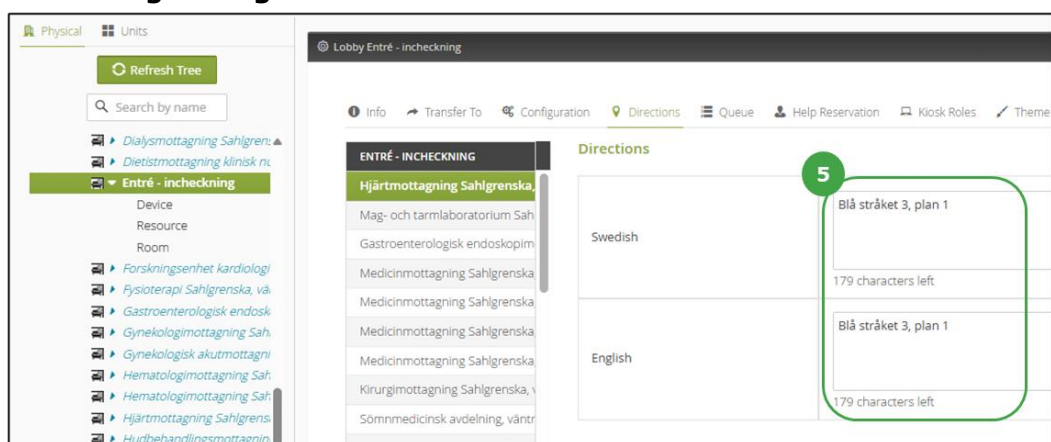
Physical Units

Refresh Tree

Search by name

Dialysmottagning Sahlgren:
Dietistmottagning klinisk nu
Entré - incheckning
Device
Resource
Room
Forskningsenhet kardiologi
Fysioterapi Sahlgrenska, vä
Gastroenterologisk endosk
Gynekologimottagning Sah
Gynekologisk akutmottagni
Hematologimottagning Sah
Hematologimottagning Sah
Hjärtmottagning Sahlgrens
Hudbehandlingsmottagnin

Lobby Entré - incheckning

Info Transfer To Configuration Directions Queue Help Reservation Kiosk Roles Theme

ENTRÉ - INCHECKNING
Hjärtmottagning Sahlgrenska,
Mag- och tarmlaboratorium Sah
Gastroenterologisk endoskopi
Medicinmottagning Sahlgrenska
Medicinmottagning Sahlgrenska
Medicinmottagning Sahlgrenska
Medicinmottagning Sahlgrenska
Kirurgimottagning Sahlgrenska, v
Sömnmedicinsk avdelning, väntr

Directions

5

| Swedish | Blå stråket 3, plan 1<br>179 characters left |
|---|---|
| English | Blå stråket 3, plan 1<br>179 characters left |